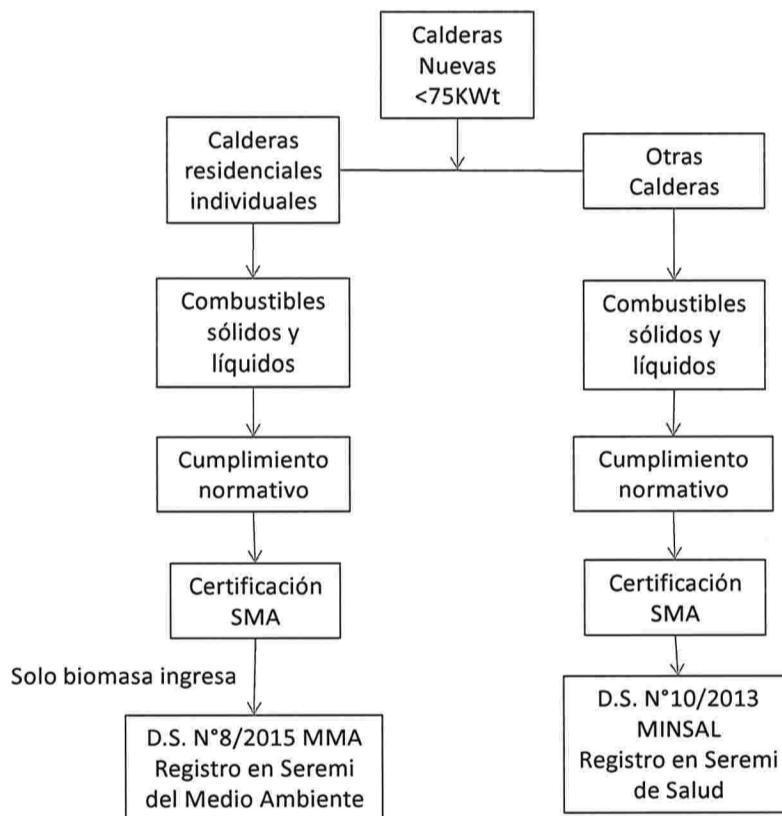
Calderas Nuevas <75KWt

Calderas residenciales individuales

Otras Calderas

Combustibles sólidos y líquidos

Combustibles sólidos y líquidos

Cumplimiento normativo

Cumplimiento normativo

Certificación SMA

Certificación SMA

Solo biomasa ingresa

D.S. N°8/2015 MMA Registro en Seremi del Medio Ambiente

D.S. N°10/2013 MINSAL Registro en Seremi de Salud